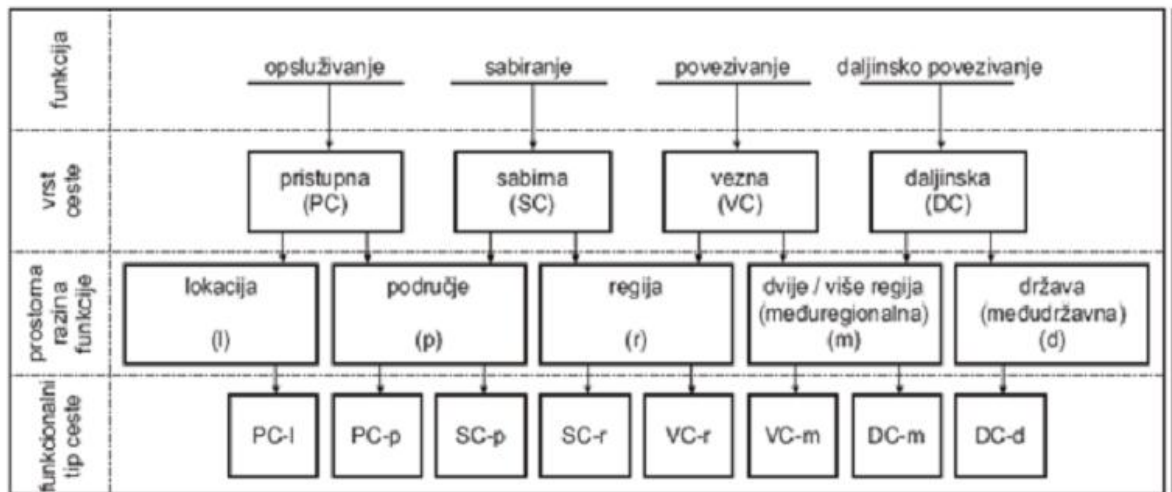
funkcija

opsluživanje

sabiranje

povezivanje

daljinsko povezivanje

vrst ceste

pristupna (PC)

sabirna (SC)

vezna (VC)

daljinska (DC)

prostorna razina funkcije

lokacija (l)

područje (p)

regija (r)

dvije / više regija (međuregionalna) (m)

država (međudržavna) (d)

funkcionalni tip ceste

PC-l

PC-p

SC-p

SC-r

VC-r

VC-m

DC-m

DC-d